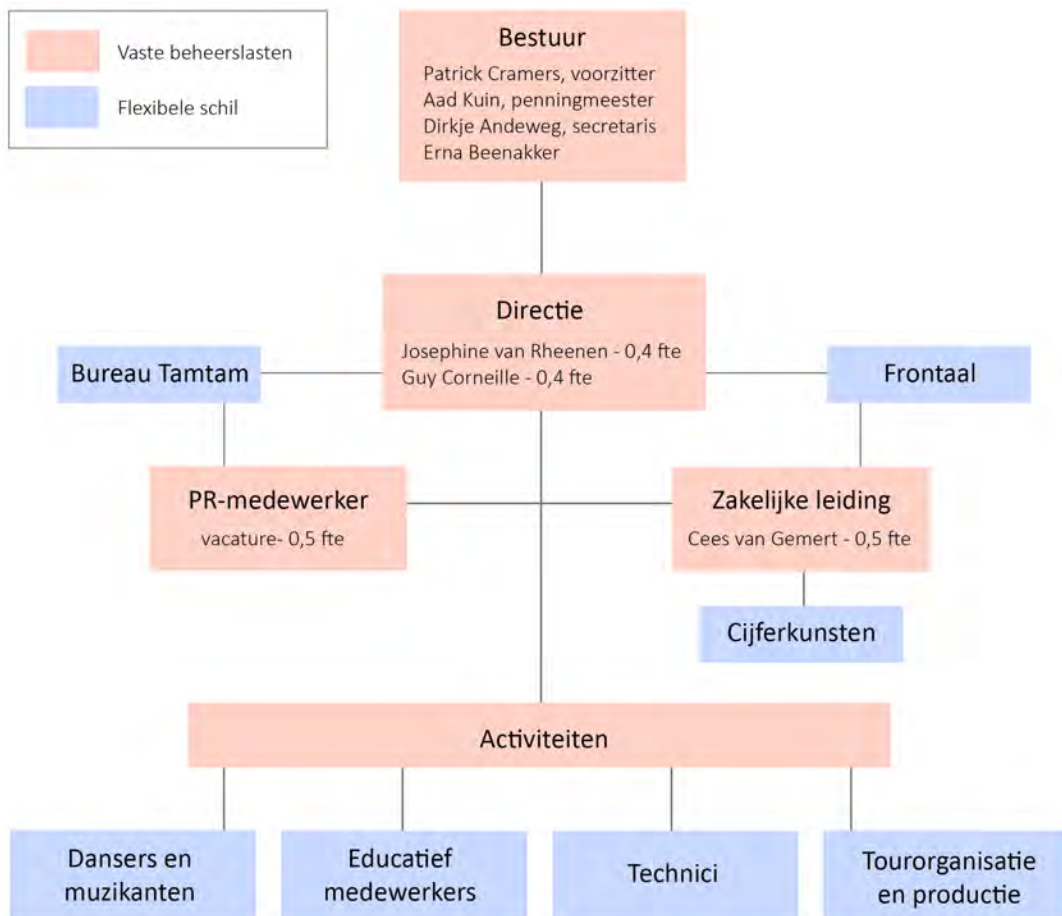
Vaste beheerslasten

Flexibele schil

Bestuur

Patrick Cramers, voorzitter
Aad Kuin, penningmeester
Dirkje Andeweg, secretaris
Erna Beenakker

Directie

Josephine van Rheenen - 0,4 fte
Guy Corneille - 0,4 fte

Bureau Tamtam

Frontaal

PR-medewerker

vacature- 0,5 fte

Zakelijke leiding

Cees van Gemert - 0,5 fte

Cijferkunsten

Activiteiten

Dansers en muzikanten

Educatief medewerkers

Technici

Tourorganisatie en productie